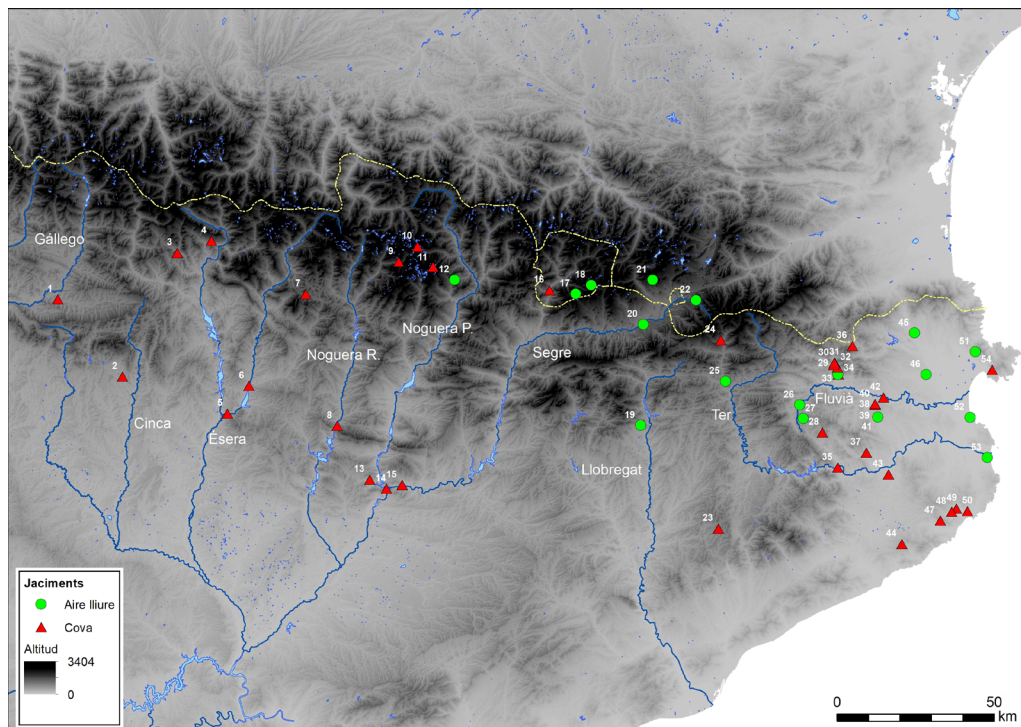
Gállego

1

2

3

4

Cinca

5

6

Esera

7

8

Noguera R.

9

10

11

12

Noguera P.

13

14

15

16

17

18

21

22

20

Segre

19

Llobregat

23

24

25

Ter

26

27

28

29

30

31

32

33

34

35

36

37

38

39

40

41

42

43

44

45

46

47

48

49

50

51

52

53

54

Fluvià

Jaciments

Aire lliure

Cova

Altitud

3404

0

0

50

km